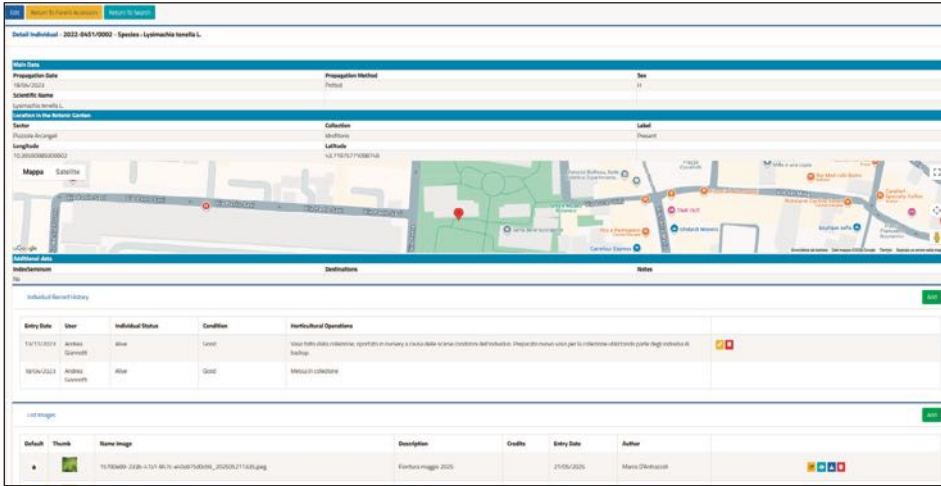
Edit Return To Parent Accession Return To Search

Detail Individual - 2022-0451/0002 - Species - Lysimachia tenella L.

Main Data

| Propagation Date | Propagation Method | Sex |
|---|---|---|
| 18/04/2023 | Potted | H |
| Scientific Name | | |
| Lysimachia tenella L. | | |

Location in the Botanic Garden

| Sector | Collection | Label |
|---|---|---|
| Pozzole Arcangeli | Idrofitismo | Present |
| Longitude | Latitude | |
| 10.39500985000002 | 43.71957077508716 | |

Mappa Satellite

Google

Additional data

| IndexSeminum | Destinations | Notes |
|---|---|---|
| No | | |

Individual Remark History

Add

| Entry Date | User | Individual Status | Condition | Horticultural Operations |
|---|---|---|---|---|
| 14/11/2023 | Andrea Giannotti | Alive | Good | Vaso tolto dalla collezione, riportato in nursery a causa delle scarse condizioni dell'individuo. Preparato nuovo vaso per la collezione utilizzando parte degli individui di backup |
| 18/04/2023 | Andrea Giannotti | Alive | Good | Messo in collezione |

List Images

Add

| Default | Thumb | Name Image | Description | Credits | Entry Date | Author |
|---|---|---|---|---|---|---|
| | | 15700e00-2d3b-4c1a1-8b7c-ae0dd750b0d6_20250521103.jpeg | Fioritura maggio 2025 | | 21/05/2025 | Marco D'Antraccoli |